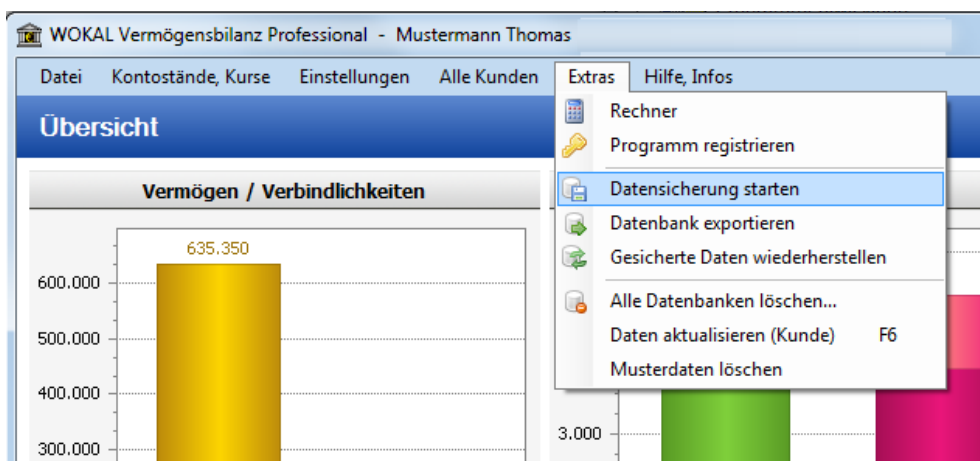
WOKAL Vermögensbilanz Professional - Mustermann Thomas

Datei Kontostände, Kurse Einstellungen Alle Kunden Extras Hilfe, Infos

Übersicht

Rechner
Programm registrieren
Datensicherung starten
Datenbank exportieren
Gesicherte Daten wiederherstellen
Alle Datenbanken löschen...
Daten aktualisieren (Kunde) F6
Musterdaten löschen

Vermögen / Verbindlichkeiten

635.350

600.000
500.000
400.000
300.000

3.000